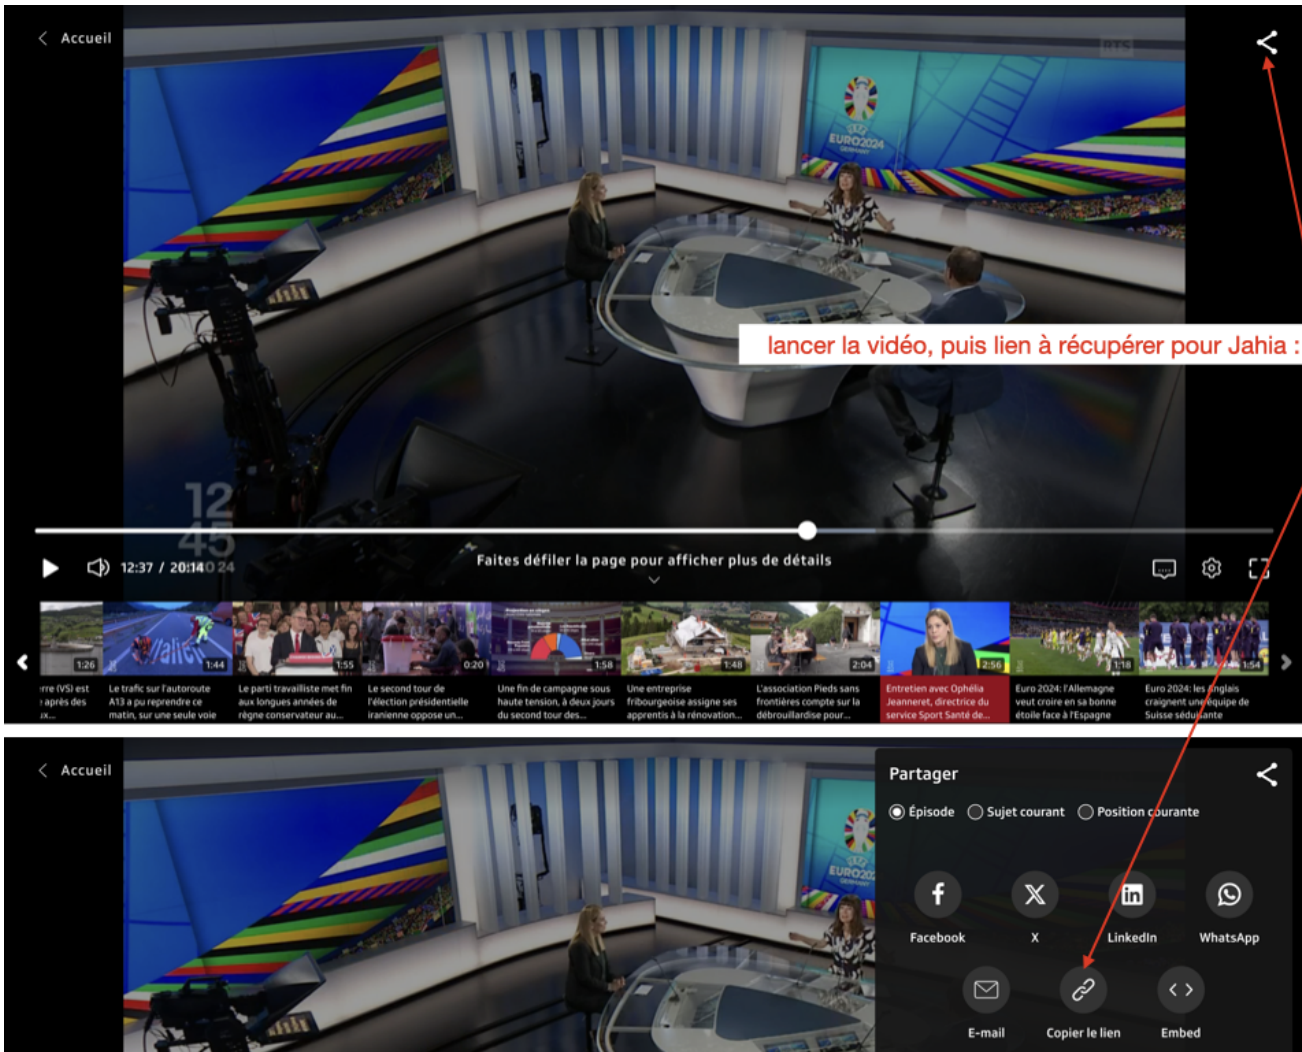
Accueil

lancer la vidéo, puis lien à récupérer pour Jahia :

12
45

12:37 / 20:14

Faites défiler la page pour afficher plus de détails

1:26
1:44
1:55
0:20
1:58
1:48
2:04
2:56
1:18
1:54

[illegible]rre (VS) est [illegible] après des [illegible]x...

Le trafic sur l'autoroute A13 a pu reprendre ce matin, sur une seule voie

Le parti travailliste met fin aux longues années de règne conservateur au...

Le second tour de l'élection présidentielle iranienne oppose un...

Une fin de campagne sous haute tension, à deux jours du second tour des...

Une entreprise fribourgeoise assigne ses apprentis à la rénovation...

L'association Pieds sans frontières compte sur la débrouillardise pour...

Entretien avec Ophélia Jeanneret, directrice du service Sport Santé de...

Euro 2024: l'Allemagne veut croire en sa bonne étoile face à l'Espagne

Euro 2024: les Anglais craignent une équipe de Suisse séduisante

Accueil

Partager

Épisode Sujet courant Position courante

Facebook
X
LinkedIn
WhatsApp
E-mail
Copier le lien
Embed